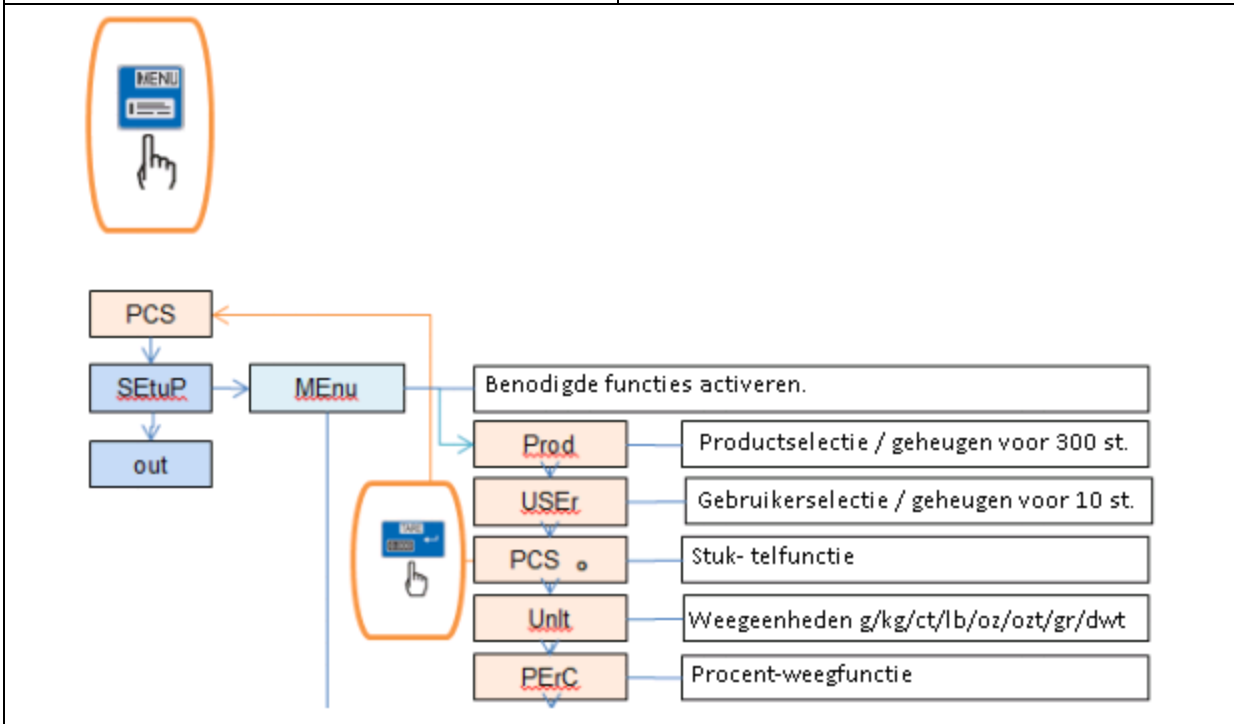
MENU

PCS

SEtuP

MEnu

Benodigde functies activeren.

out

Prod

Productselectie / geheugen voor 300 st.

USEr

Gebruikerselectie / geheugen voor 10 st.

PCS

Stuk- telfunctie

Unlt

Weegeenheden g/kg/ct/lb/oz/ozt/gr/dwt

PErC

Procent-weegfunctie